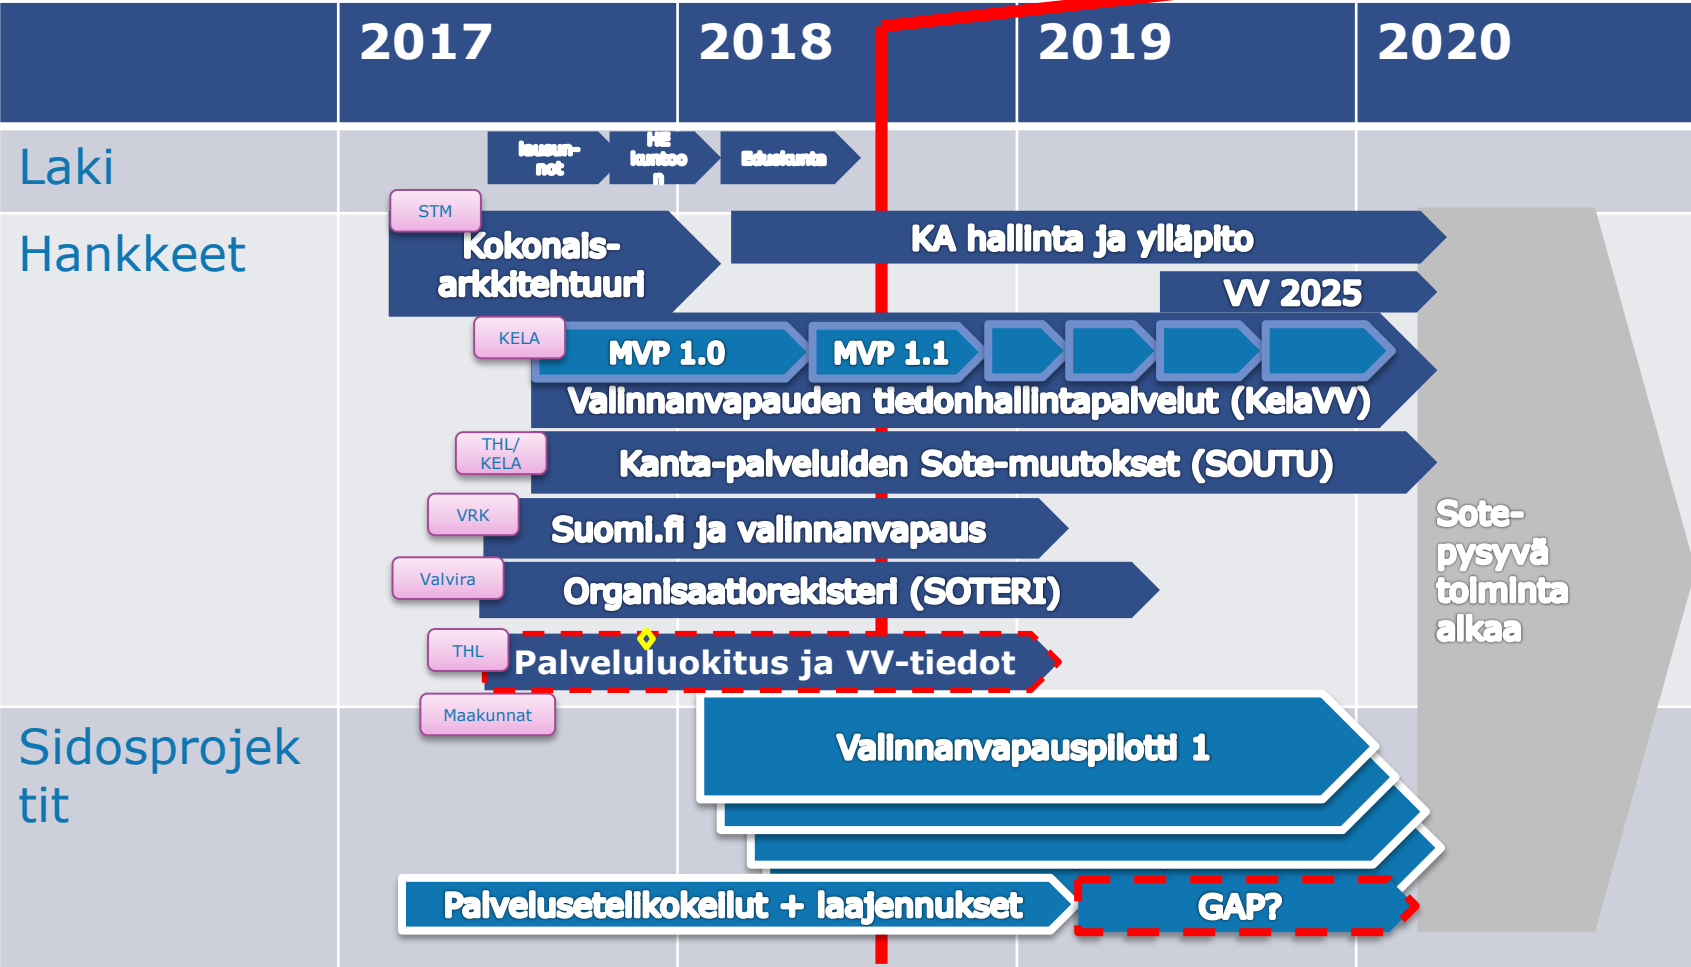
2017
2018
2019
2020

Laki
lausunnot
HE luntoon
Eduskunta

Hankkeet
STM
Kokonais-arkkitehtuuri
KA hallinta ja ylläpito
VV 2025
KELA
MVP 1.0
MVP 1.1
Valinnanvapauden tiedonhallintapalvelut (KelaVV)
THL/ KELA
Kanta-palveluiden Sote-muutokset (SOUTU)
VRK
Suomi.fi ja valinnanvapaus
Valvira
Organisaatiorekisteri (SOTERI)
THL
Palveluluokitus ja VV-tiedot
Maakunnat

Sidosprojektit
Valinnanvapauspilotti 1
Palvelusetelikokeilut + laajennukset
GAP?

Sote-pysyvä toiminta alkaa